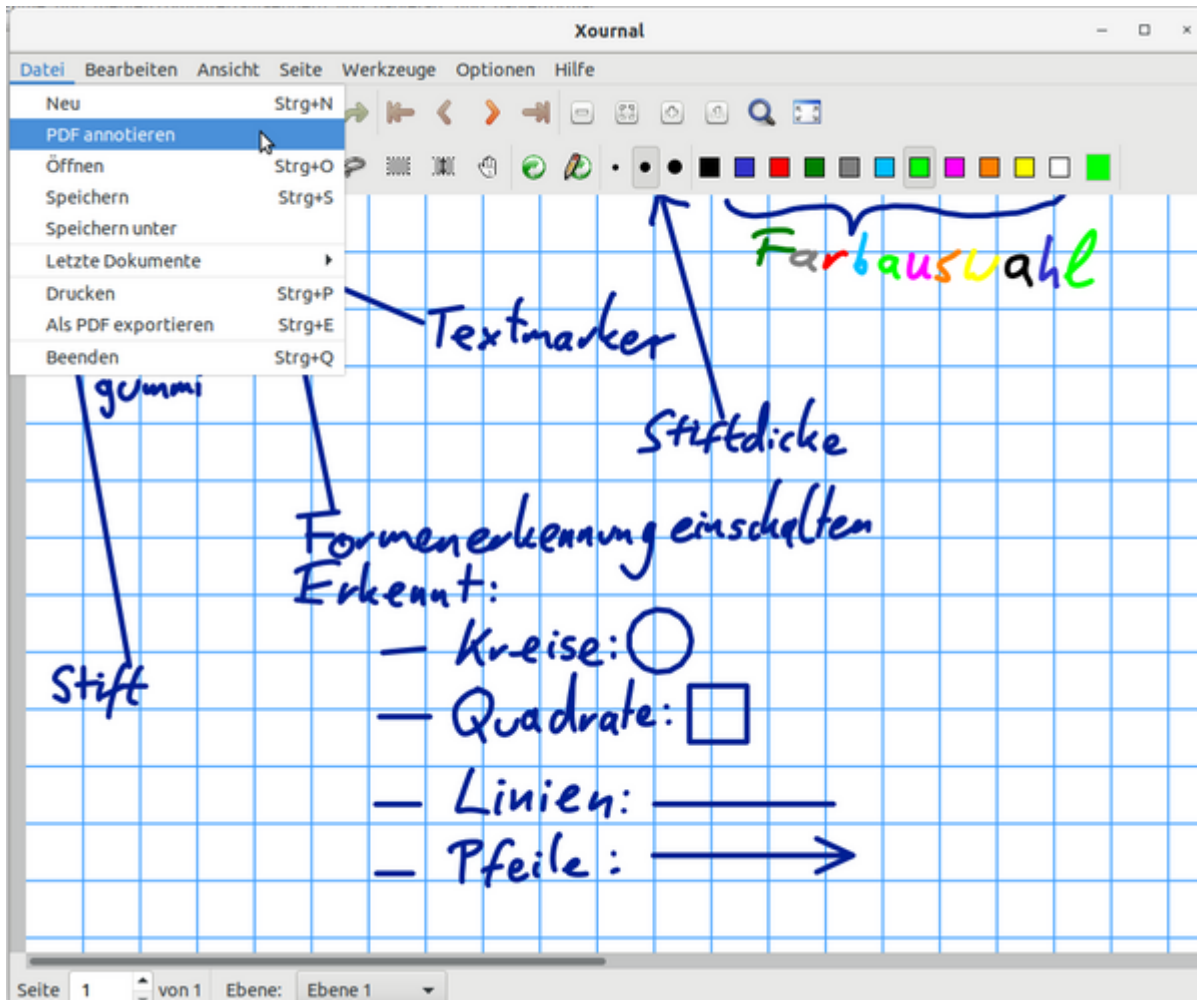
Xournal

Datei Bearbeiten Ansicht Seite Werkzeuge Optionen Hilfe

| | |
|---|---|
| Neu | Strg+N |
| PDF annotieren | |
| Öffnen | Strg+O |
| Speichern | Strg+S |
| Speichern unter | |
| Letzte Dokumente | |
| Drucken | Strg+P |
| Als PDF exportieren | Strg+E |
| Beenden | Strg+Q |

Farbauswahl

Textmarker

gummi

Stiftdicke

Formenerkennung einschalten
Erkennt:
— Kreise:
— Quadrate:
— Linien:
— Pfeile:

Stift

Seite 1 von 1 Ebene: Ebene 1